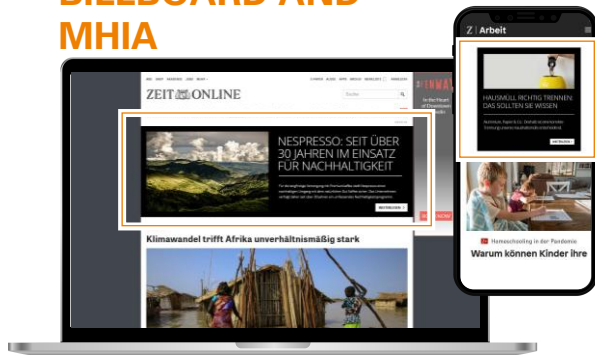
BILLBOARD AND MHIA

ZEIT ONLINE

Suche

NESPRESSO: SEIT ÜBER 30 JAHREN IM EINSATZ FÜR NACHHALTIGKEIT

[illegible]

WEITERLESEN

Klimawandel trifft Afrika unverhältnismäßig stark

Z | Arbeit

HAUSMÜLL RICHTIG TRENNEN: DAS SOLLTEN SIE WISSEN

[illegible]

WEITERLESEN

Homeschooling in der Pandemie

Warum können Kinder ihre